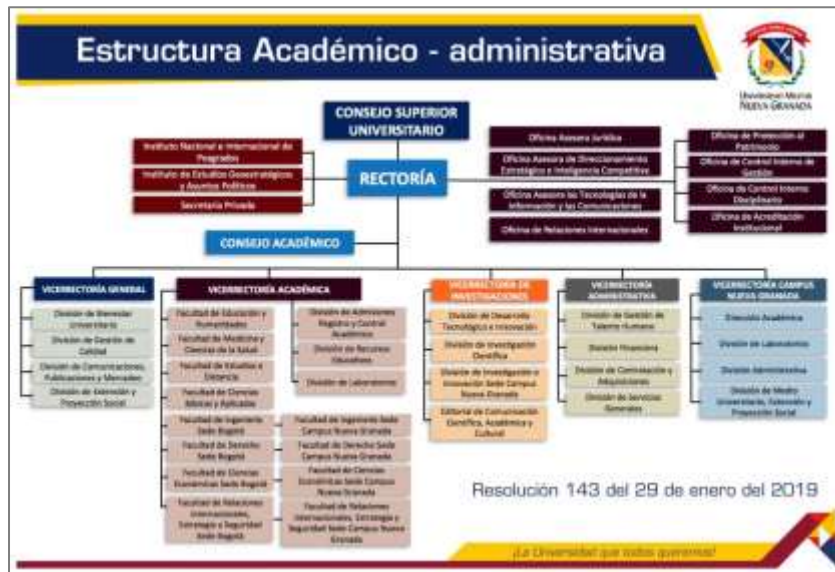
Estructura Académico - administrativa

Universidad Militar Nueva Granada

CONSEJO SUPERIOR UNIVERSITARIO

Instituto Nacional e Internacional de Posgrados

Instituto de Estudios Geoestratégicos y Asuntos Políticos

Secretaría Privada

RECTORÍA

Oficina Asesora Jurídica

Oficina Asesora de Direccionamiento Estratégico e Inteligencia Competitiva

Oficina Asesora de Tecnologías de la Información y las Comunicaciones

Oficina de Relaciones Internacionales

Oficina de Protección al Patrimonio

Oficina de Control Interno de Gestión

Oficina de Control Interno Disciplinario

Oficina de Acreditación Institucional

CONSEJO ACADÉMICO

VICERRECTORÍA GENERAL

División de Bienestar Universitario

División de Gestión de Calidad

División de Comunicaciones, Publicaciones y Mercadeo

División de Extensión y Proyección Social

VICERRECTORÍA ACADÉMICA

Facultad de Educación y Humanidades

Facultad de Medicina y Ciencias de la Salud

Facultad de Estudios a Distancia

Facultad de Ciencias Básicas y Aplicadas

División de Admisiones Registro y Control Académico

División de Recursos Educativos

División de Laboratorios

Facultad de Ingeniería Sede Bogotá

Facultad de Derecho Sede Bogotá

Facultad de Ciencias Económicas Sede Bogotá

Facultad de Relaciones Internacionales, Estrategia y Seguridad Sede Bogotá

Facultad de Ingeniería Sede Campus Nueva Granada

Facultad de Derecho Sede Campus Nueva Granada

Facultad de Ciencias Económicas Sede Campus Nueva Granada

Facultad de Relaciones Internacionales, Estrategia y Seguridad Sede Campus Nueva Granada

VICERRECTORÍA DE INVESTIGACIONES

División de Desarrollo Tecnológico e Innovación

División de Investigación Científica

División de Investigación e Innovación Sede Campus Nueva Granada

Editorial de Comunicación Científica, Académica y Cultural

VICERRECTORÍA ADMINISTRATIVA

División de Gestión de Talento Humano

División Financiera

División de Contratación y Adquisiciones

División de Servicios Generales

VICERRECTORÍA CAMPUS NUEVA GRANADA

Dirección Académica

División de Laboratorios

División Administrativa

División de Medio Universitario, Extensión y Proyección Social

Resolución 143 del 29 de enero del 2019

¡La Universidad que todos queremos!